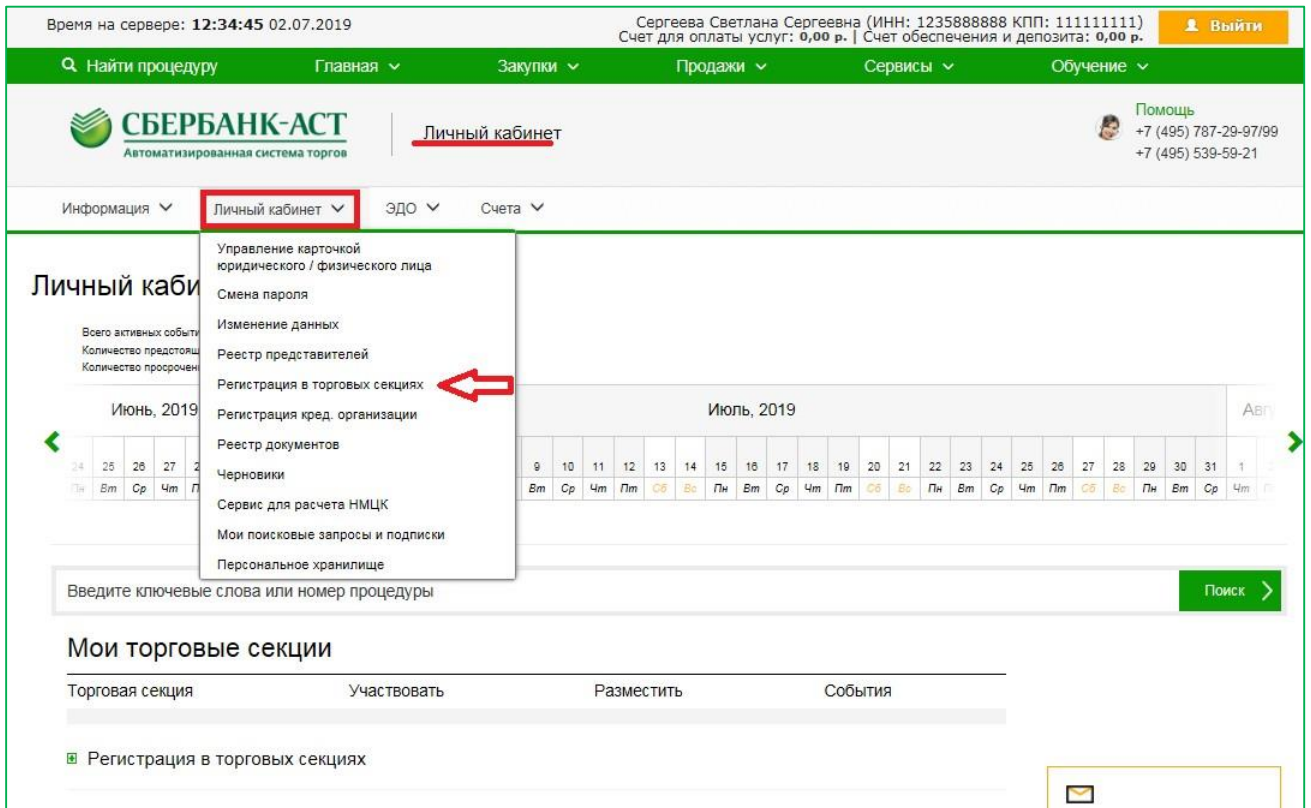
Время на сервере: **12:34:45** 02.07.2019

Сергеева Светлана Сергеевна (ИНН: 1235888888 КПП: 111111111)
Счет для оплаты услуг: **0,00 р.** | Счет обеспечения и депозита: **0,00 р.**

Выйти

Найти процедуру Главная Закупки Продажи Сервисы Обучение

СБЕРБАНК-АСТ
Автоматизированная система торгов

Личный кабинет

Помощь
+7 (495) 787-29-97/99
+7 (495) 539-59-21

Информация Личный кабинет ЭДО Счета

Управление карточкой юридического / физического лица
Смена пароля
Изменение данных
Реестр представителей
Регистрация в торговых секциях
Регистрация кред. организации
Реестр документов
Черновики
Сервис для расчета НМЦК
Мои поисковые запросы и подписки
Персональное хранилище

Личный каби

Всего активных событи
Количество предстоящ
Количество просрочен

Июнь, 2019 Июль, 2019 Авг

24 25 26 27 2 9 10 11 12 13 14 15 16 17 18 19 20 21 22 23 24 25 26 27 28 29 30 31 1
Пн Вт Ср Чт П Вт Ср Чт Пт Сб Вс Пн Вт Ср Чт Пт Сб Вс Пн Вт Ср Чт Пт Сб Вс Пн Вт Ср Чт

Введите ключевые слова или номер процедуры

Поиск

Мои торговые секции

| Торговая секция | Участвовать | Разместить | События |
|---|---|---|---|

Регистрация в торговых секциях